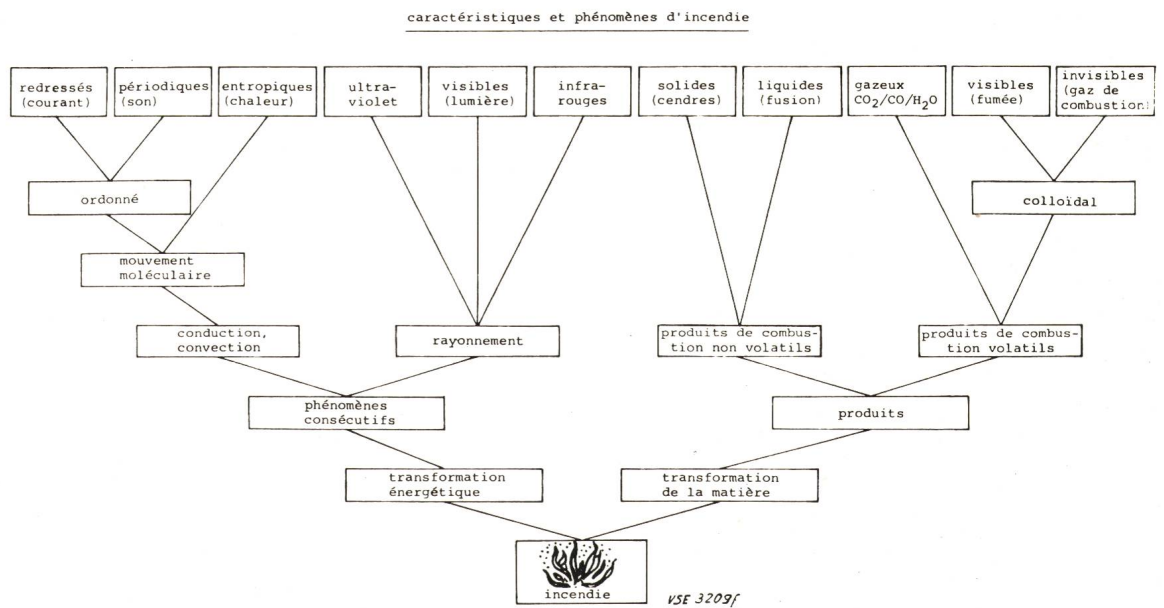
caractéristiques et phénomènes d'incendie

redressés (courant)

périodiques (son)

entropiques (chaleur)

ultra-violet

visibles (lumière)

infra-rouges

solides (cendres)

liquides (fusion)

gazeux $CO_2/CO/H_2O$

visibles (fumée)

invisibles (gaz de combustion)

ordonné

colloïdal

mouvement moléculaire

conduction, convection

rayonnement

produits de combustion non volatils

produits de combustion volatils

phénomènes consécutifs

produits

transformation énergétique

transformation de la matière

incendie

VSE 3209f